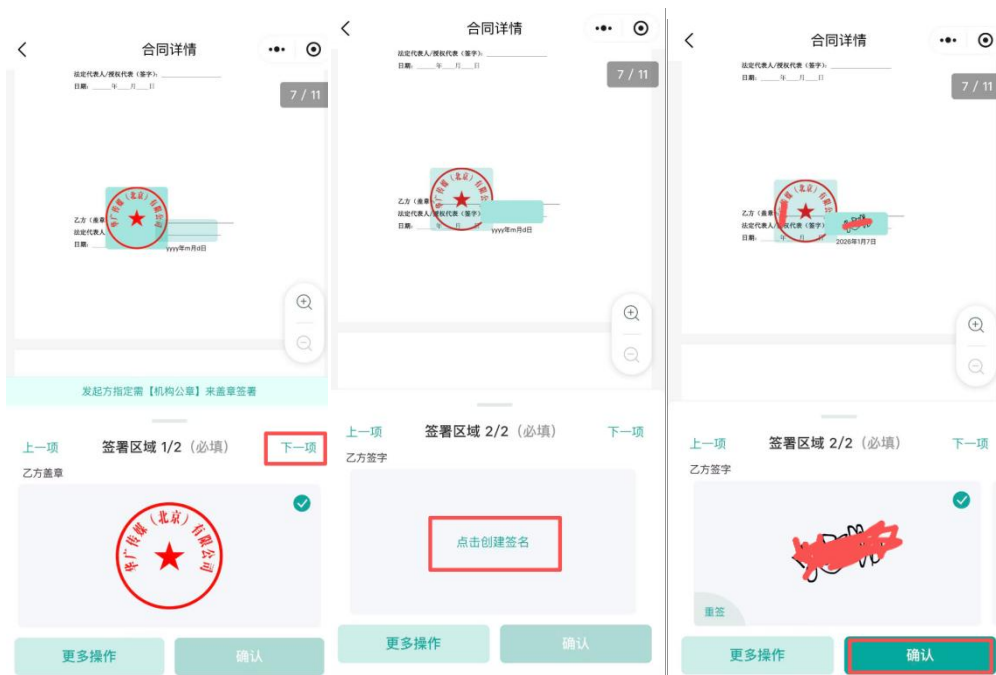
合同详情

法定代表人/授权代表（签字）：________
日期：____年___月___日

7 / 11

乙方（盖章）
法定代表人
日期：

yyyy年m月d日

发起方指定需【机构公章】来盖章签署

上一项 签署区域 1/2（必填） 下一项

乙方盖章

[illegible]传媒（北京）有限公司

更多操作 确认

合同详情

法定代表人/授权代表（签字）：________
日期：____年___月___日

7 / 11

乙方（盖章）
法定代表人/授权代表
日期：

yyyy年m月d日

上一项 签署区域 2/2（必填） 下一项

乙方签字

点击创建签名

更多操作 确认

合同详情

法定代表人/授权代表（签字）：________
日期：____年___月___日

7 / 11

乙方（盖章）
法定代表人/授权代表
日期：

2026年1月7日

上一项 签署区域 2/2（必填） 下一项

乙方签字

重签

更多操作 确认